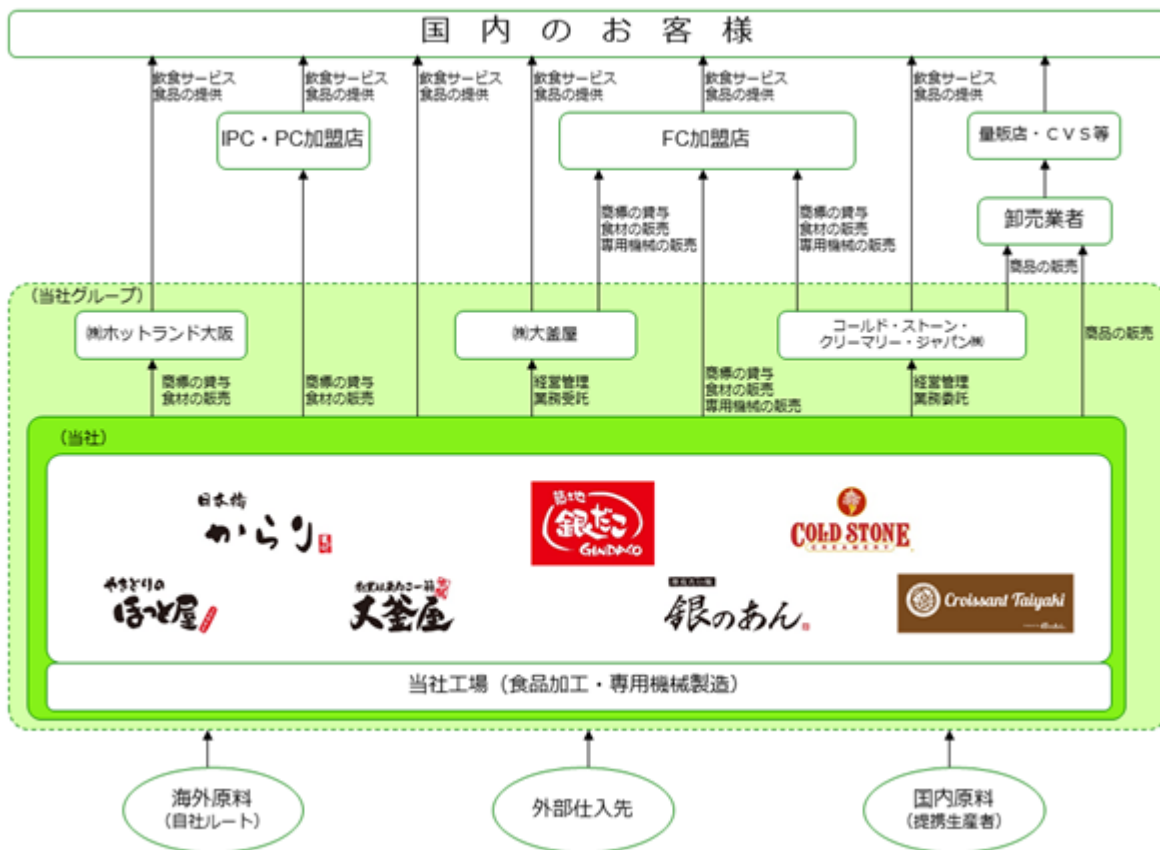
国 内 の お 客 様

飲食サービス
食品の提供

飲食サービス
食品の提供

飲食サービス
食品の提供

飲食サービス
食品の提供

飲食サービス
食品の提供

飲食サービス
食品の提供

IPC・PC加盟店

FC加盟店

量販店・CVS等

卸売業者

商標の貸与
食材の販売
専用機械の販売

商標の貸与
食材の販売
専用機械の販売

商品の販売

（当社グループ）

㈱ホットランド大阪

㈱大釜屋

コールド・ストーン・クリーマリー・ジャパン㈱

商品の販売

商標の貸与
食材の販売

商標の貸与
食材の販売

経営管理
業務受託

商標の貸与
食材の販売
専用機械の販売

経営管理
業務委託

（当社）

日本橋 からり

築地 銀だこ GINDACO

COLD STONE CREAMERY

やきとりの ほっと屋

天釜屋

銀のあん

Croissant Taiyaki

当社工場（食品加工・専用機械製造）

海外原料
（自社ルート）

外部仕入先

国内原料
（提携生産者）